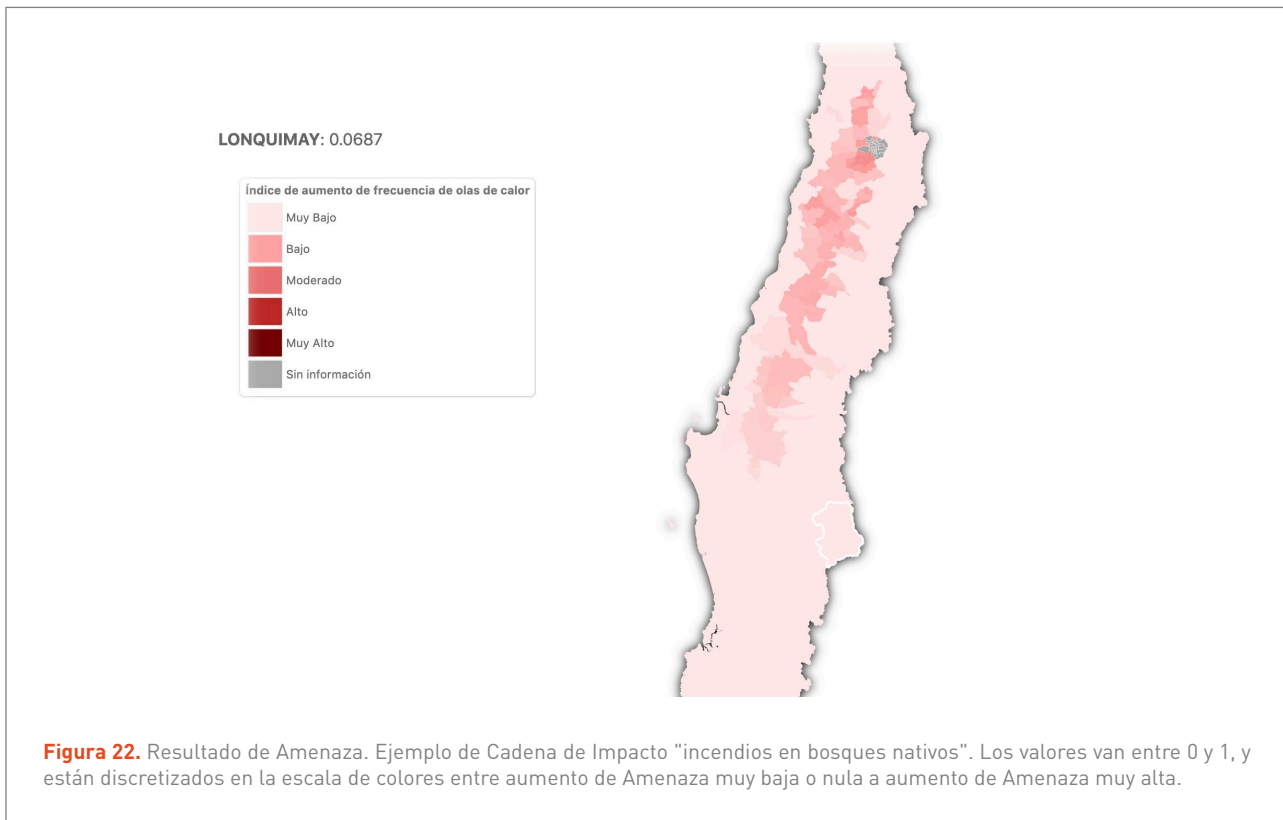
**LONQUIMAY**: 0.0687

Índice de aumento de frecuencia de olas de calor

Muy Bajo

Bajo

Moderado

Alto

Muy Alto

Sin información

**Figura 22.** Resultado de Amenaza. Ejemplo de Cadena de Impacto "incendios en bosques nativos". Los valores van entre 0 y 1, y están discretizados en la escala de colores entre aumento de Amenaza muy baja o nula a aumento de Amenaza muy alta.